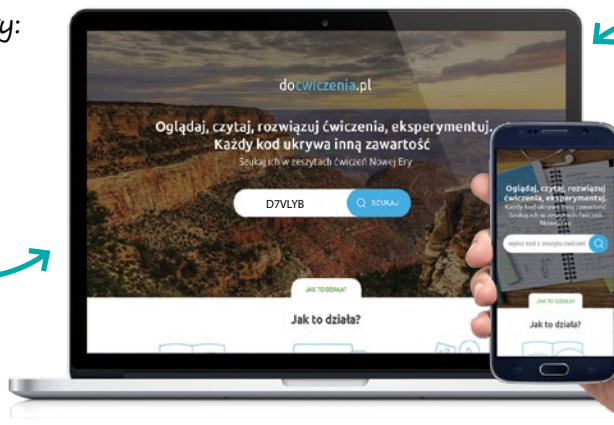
y:

docwiczenia.pl

Oglądaj, czytaj, rozwiązuj ćwiczenia, eksperymentuj. Każdy kod ukrywa inną zawartość

Szukaj ich w zeszytach ćwiczeń Nowej Ery

D7VLYB

SZUKAJ

JAK TO DZIAŁA?

Jak to działa?

Oglądaj, czytaj, rozwiązuj ćwiczenia, eksperymentuj.

Każdy kod ukrywa inną zawartość. Szukaj ich w zeszytach ćwiczeń Nowej Ery.

Wpisz kod z zeszytu ćwiczeń

JAK TO DZIAŁA?

Jak to działa?